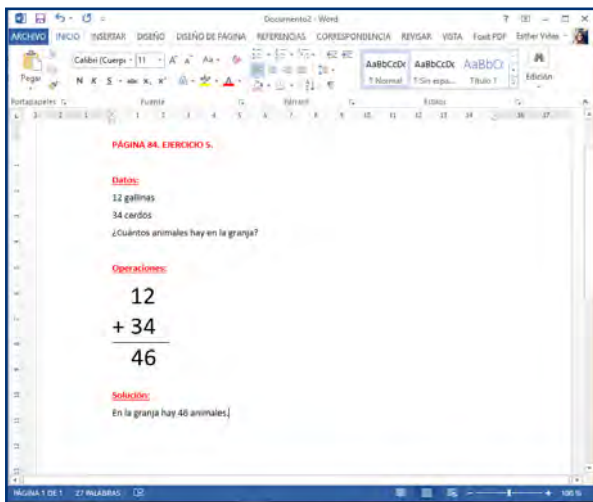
Documento2 - Word

ARCHIVO INICIO INSERTAR DISEÑO DISEÑO DE PÁGINA REFERENCIAS CORRESPONDENCIA REVISAR VISTA Foxit PDF Esther Vidas

Pegar
Calibri (Cuerpo) 11
N K S
AaBbCcDc ¶ Normal
AaBbCcDc ¶ Sin espa...
AaBbCc Título 1
Edición

Portapapeles Fuente Párrafo Estilos

PÁGINA 84. EJERCICIO 5.

Datos:

12 gallinas

34 cerdos

¿Cuántos animales hay en la granja?

Operaciones:

$\begin{array}{r} 12 \\ +\ 34 \\ \hline 46 \end{array}$

Solución:

En la granja hay 46 animales.

PÁGINA 1 DE 1 27 PALABRAS 100 %